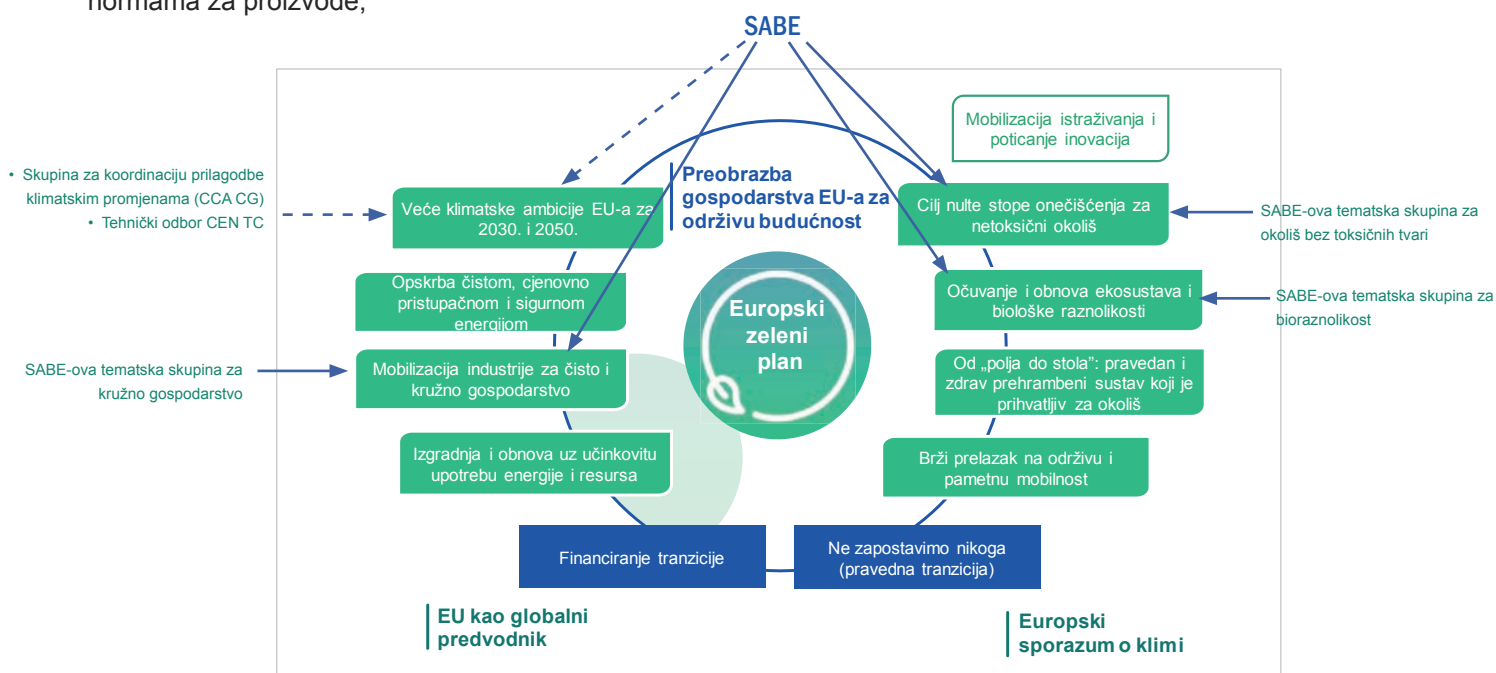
normama za proizvode;

SABE

Mobilizacija istraživanja i poticanje inovacija

• Skupina za koordinaciju prilagodbe klimatskim promjenama (CCA CG)
• Tehnički odbor CEN TC

Preobrazba gospodarstva EU-a za održivu budućnost

Veće klimatske ambicije EU-a za 2030. i 2050.

Cilj nulte stope onečišćenja za netoksični okoliš

SABE-ova tematska skupina za okoliš bez toksičnih tvari

Opskrba čistom, cjenovno pristupačnom i sigurnom energijom

Očuvanje i obnova ekosustava i biološke raznolikosti

SABE-ova tematska skupina za bioraznolikost

Europski zeleni plan

SABE-ova tematska skupina za kružno gospodarstvo

Mobilizacija industrije za čisto i kružno gospodarstvo

Od „polja do stola": pravedan i zdrav prehrambeni sustav koji je prihvatljiv za okoliš

Izgradnja i obnova uz učinkovitu upotrebu energije i resursa

Brži prelazak na održivu i pametnu mobilnost

Financiranje tranzicije

Ne zapostavimo nikoga (pravedna tranzicija)

EU kao globalni predvodnik

Europski sporazum o klimi